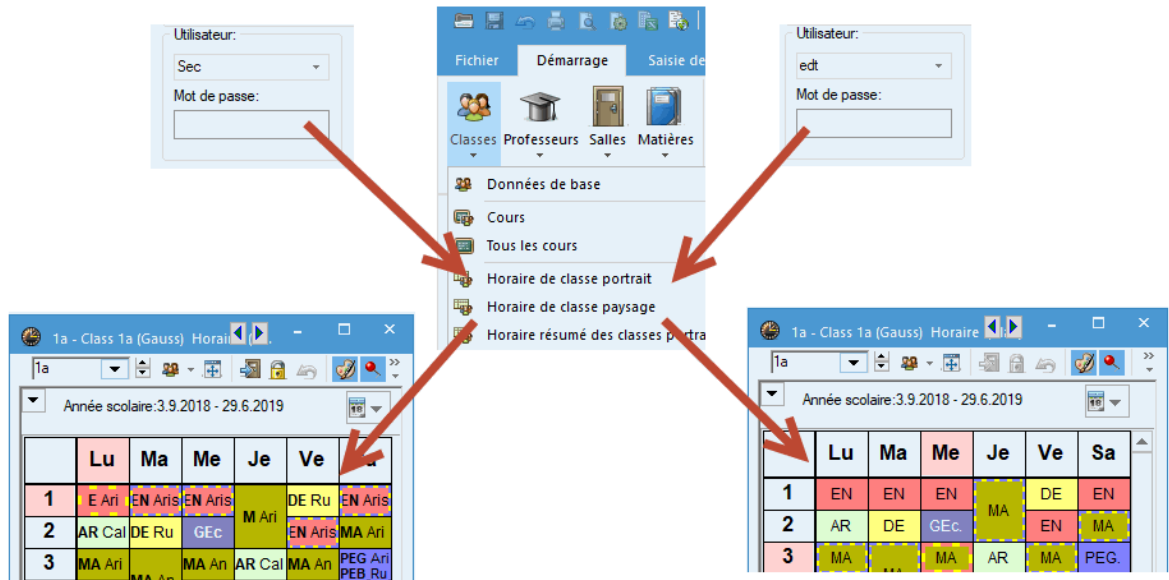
Utilisateur:
Sec
Mot de passe:

Fichier
Démarrage
Saisie de
Classes
Professeurs
Salles
Matières
Données de base
Cours
Tous les cours
Horaire de classe portrait
Horaire de classe paysage
Horaire résumé des classes portra

Utilisateur:
edt
Mot de passe:

1a - Class 1a (Gauss) Horaire
1a
Année scolaire:3.9.2018 - 29.6.2019

| | Lu | Ma | Me | Je | Ve | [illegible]a |
|---|---|---|---|---|---|---|
| 1 | E Ari | EN Aris | EN Aris | M Ari | DE Ru | EN Aris |
| 2 | AR Cal | DE Ru | GEc | | EN Aris | MA Ari |
| 3 | MA Ari | MA An | MA An | AR Cal | MA An | PEG Ari PEB Ru |

1a - Class 1a (Gauss) Horaire
1a
Année scolaire:3.9.2018 - 29.6.2019

| | Lu | Ma | Me | Je | Ve | Sa |
|---|---|---|---|---|---|---|
| 1 | EN | EN | EN | MA | DE | EN |
| 2 | AR | DE | GEc. | | EN | MA |
| 3 | MA | MA | MA | AR | MA | PEG. |